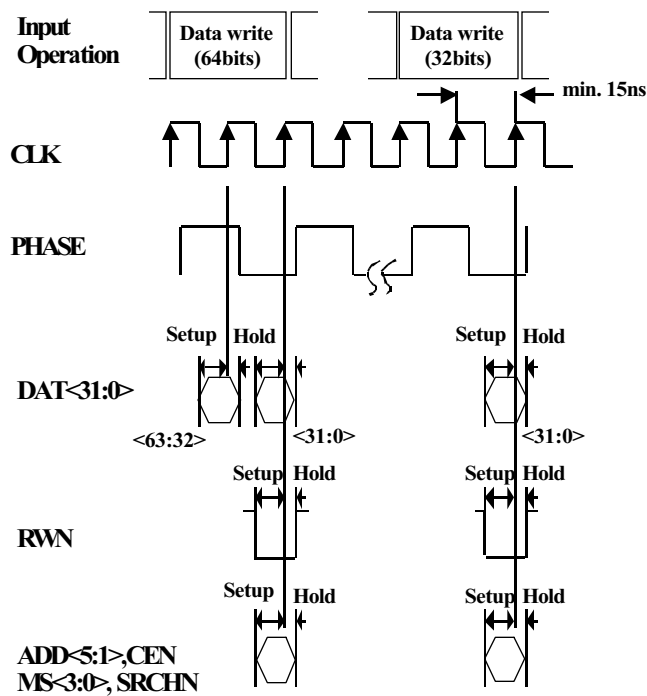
Input Operation

Data write (64bits)

Data write (32bits)

min. 15ns

CLK

PHASE

Setup Hold

Setup Hold

DAT<31:0>

<63:32>

<31:0>

<31:0>

Setup Hold

Setup Hold

RWN

Setup Hold

Setup Hold

ADD<5:1>,CEN
MS<3:0>, SRCHN